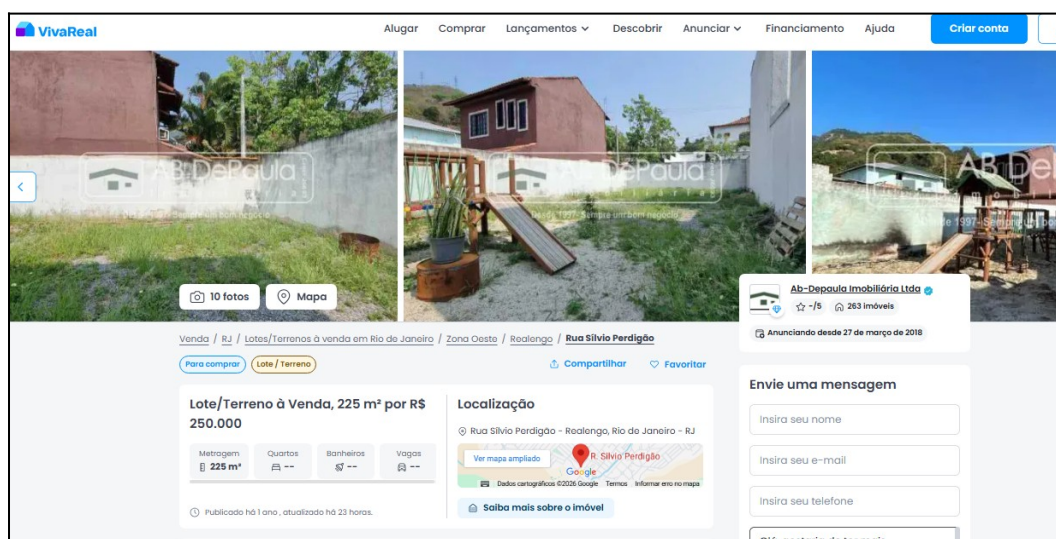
VivaReal

Alugar Comprar Lançamentos Descobrir Anunciar Financiamento Ajuda Criar conta

AB DePaula

10 fotos Mapa

Ab-Depaula Imobiliária Ltda
-/5 263 imóveis
Anunciando desde 27 de março de 2018

Venda / RJ / Lotes/Terrenos à venda em Rio de Janeiro / Zona Oeste / Realengo / Rua Silvio Perdigão

Para comprar Lote / Terreno

Compartilhar Favoritar

Lote/Terreno à Venda, 225 m² por R$ 250.000

| Metragem | Quartos | Banheiros | Vagas |
|---|---|---|---|
| 225 m² | -- | -- | -- |

Publicado há 1 ano, atualizado há 23 horas.

Localização

Rua Silvio Perdigão - Realengo, Rio de Janeiro - RJ

Ver mapa ampliado R. Silvio Perdigão Google Dados cartográficos ©2026 Google Termos Informar erro no mapa

Saiba mais sobre o imóvel

Envie uma mensagem

Insira seu nome

Insira seu e-mail

Insira seu telefone

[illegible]